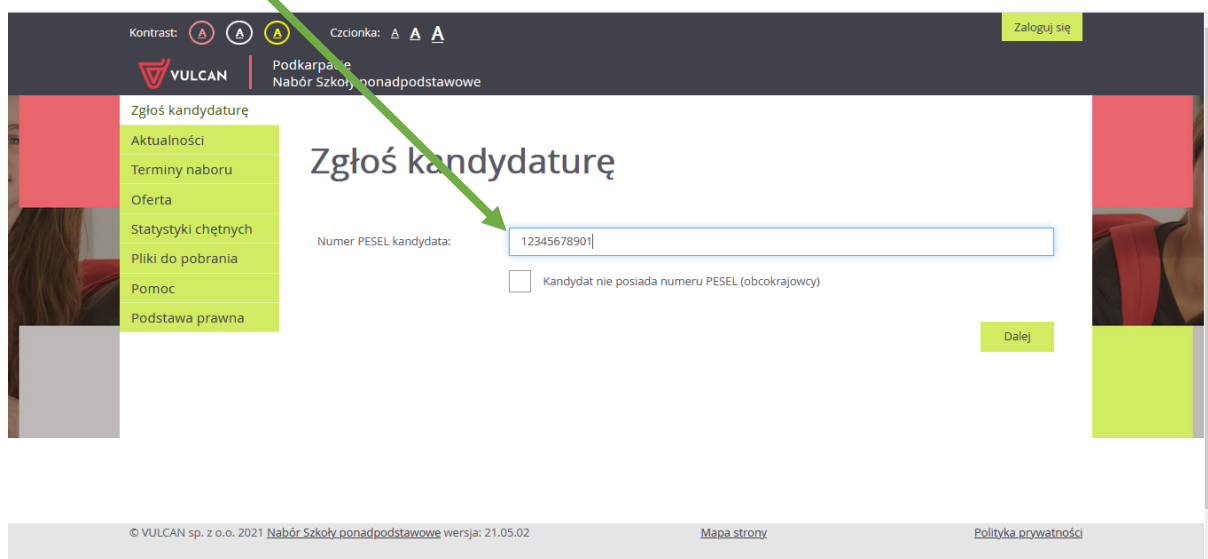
Kontrast: A A A Czcionka: A A A

Zaloguj się

VULCAN

Podkarpacie
Nabór Szkoły ponadpodstawowe

Zgłoś kandydaturę
Aktualności
Terminy naboru
Oferta
Statystyki chętnych
Pliki do pobrania
Pomoc
Podstawa prawna

Zgłoś kandydaturę

Numer PESEL kandydata: 12345678901

Kandydat nie posiada numeru PESEL (obcokrajowcy)

Dalej

© VULCAN sp. z o.o. 2021 Nabór Szkoły ponadpodstawowe wersja: 21.05.02

Mapa strony

Polityka prywatności